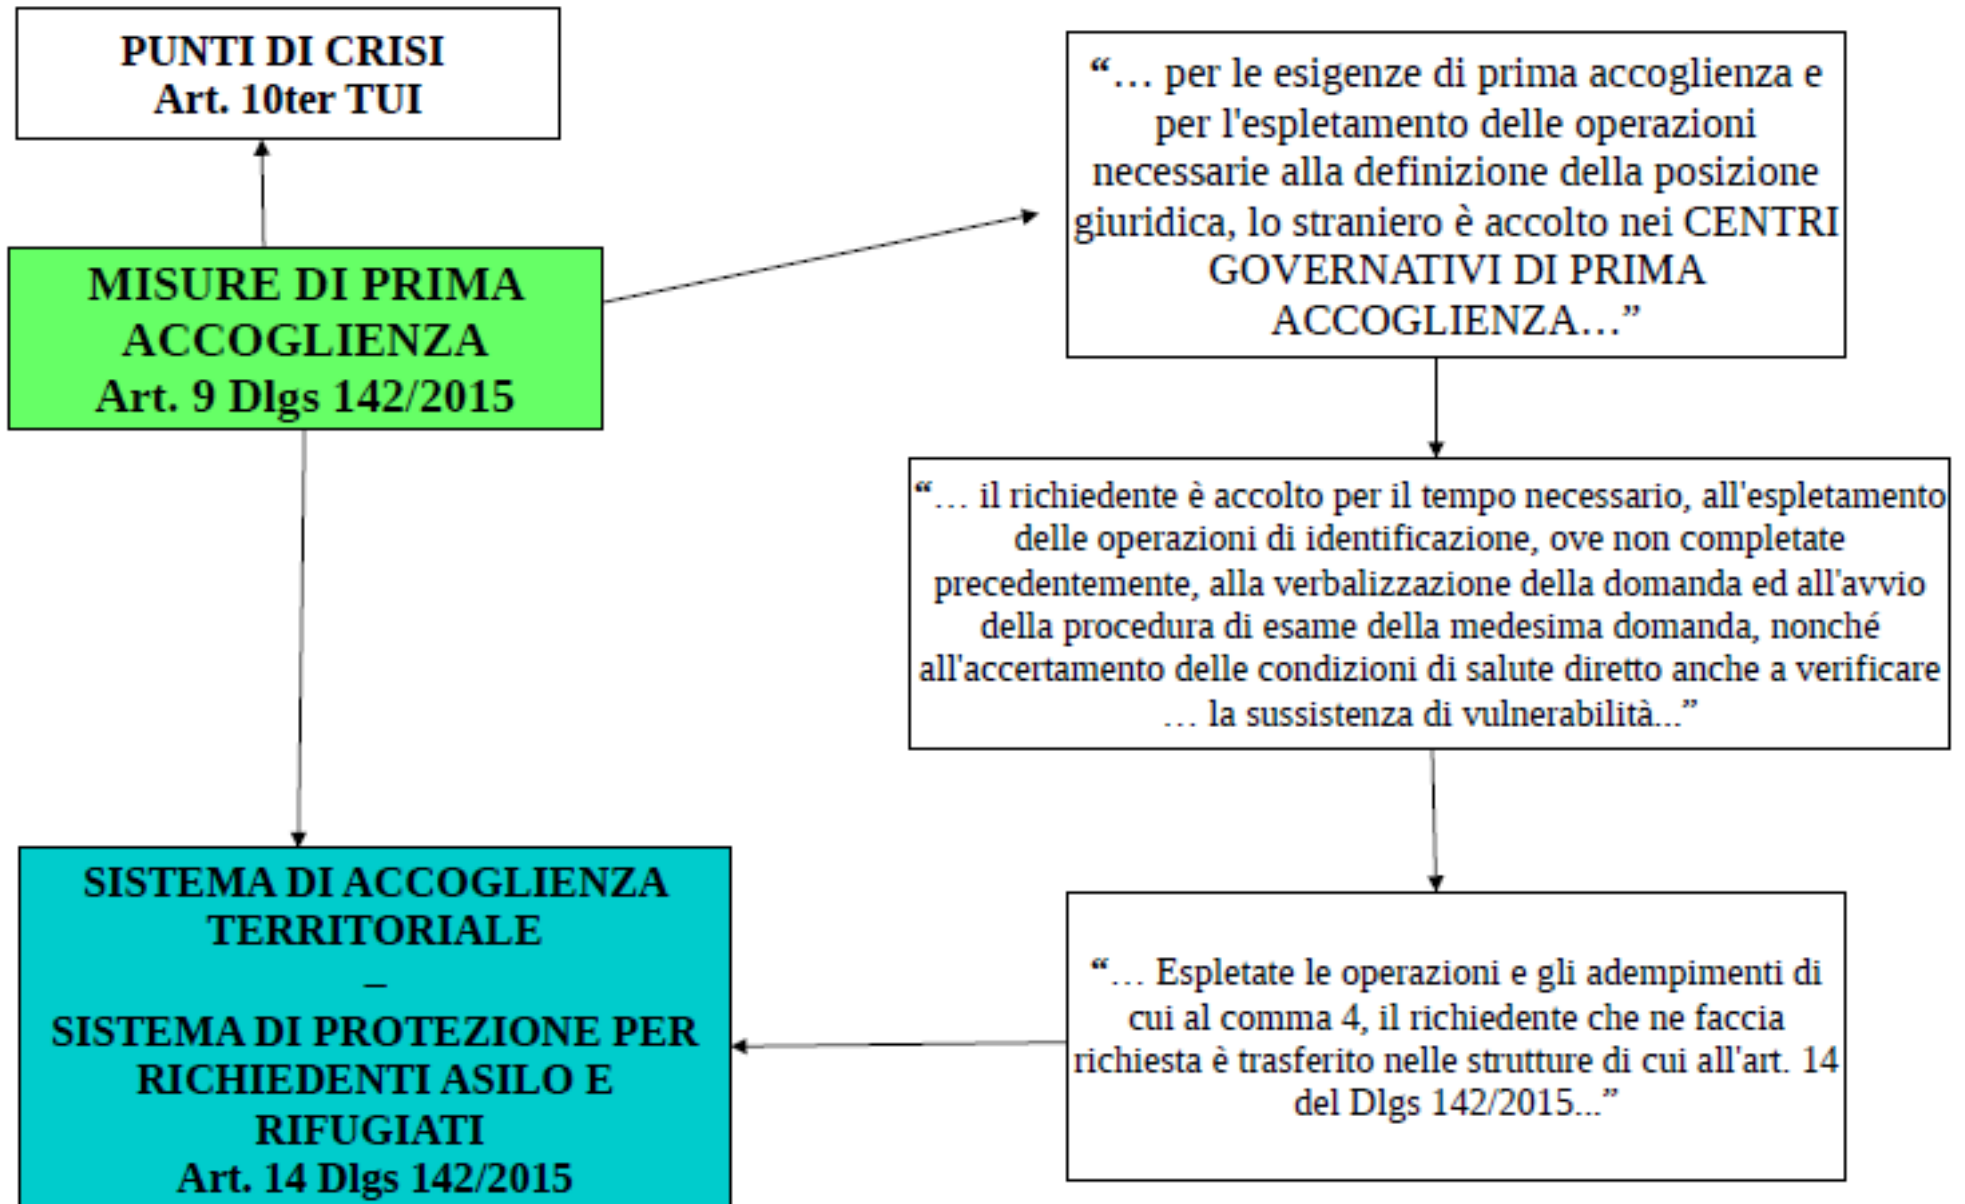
PUNTI DI CRISI
Art. 10ter TUI

MISURE DI PRIMA ACCOGLIENZA
Art. 9 Dlgs 142/2015

"… per le esigenze di prima accoglienza e per l'espletamento delle operazioni necessarie alla definizione della posizione giuridica, lo straniero è accolto nei CENTRI GOVERNATIVI DI PRIMA ACCOGLIENZA…"

"… il richiedente è accolto per il tempo necessario, all'espletamento delle operazioni di identificazione, ove non completate precedentemente, alla verbalizzazione della domanda ed all'avvio della procedura di esame della medesima domanda, nonché all'accertamento delle condizioni di salute diretto anche a verificare … la sussistenza di vulnerabilità..."

"… Espletate le operazioni e gli adempimenti di cui al comma 4, il richiedente che ne faccia richiesta è trasferito nelle strutture di cui all'art. 14 del Dlgs 142/2015..."

SISTEMA DI ACCOGLIENZA TERRITORIALE
–
SISTEMA DI PROTEZIONE PER RICHIEDENTI ASILO E RIFUGIATI
Art. 14 Dlgs 142/2015